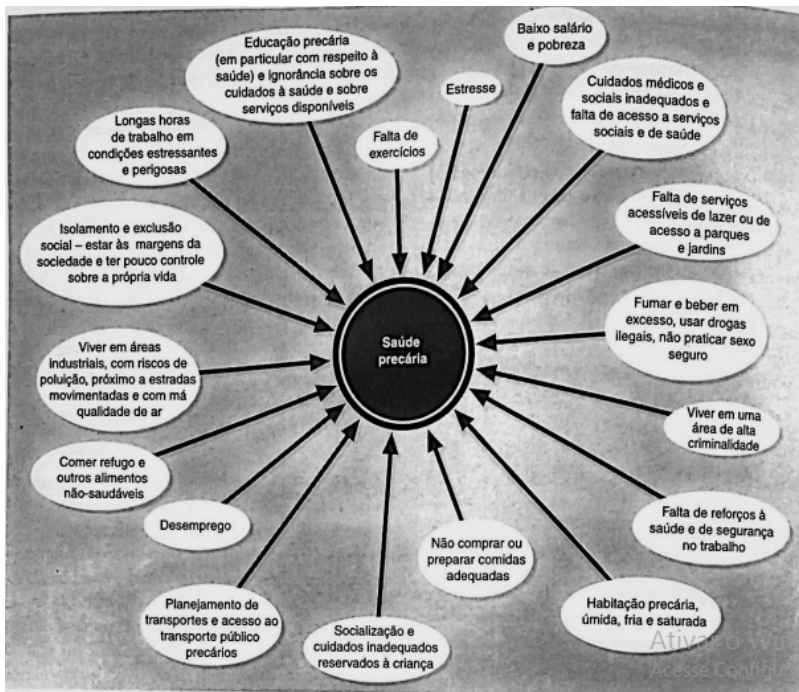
Saúde precária

Educação precária (em particular com respeito à saúde) e ignorância sobre os cuidados à saúde e sobre serviços disponíveis

Baixo salário e pobreza

Estresse

Falta de exercícios

Cuidados médicos e sociais inadequados e falta de acesso a serviços sociais e de saúde

Longas horas de trabalho em condições estressantes e perigosas

Falta de serviços acessíveis de lazer ou de acesso a parques e jardins

Isolamento e exclusão social – estar às margens da sociedade e ter pouco controle sobre a própria vida

Fumar e beber em excesso, usar drogas ilegais, não praticar sexo seguro

Viver em áreas industriais, com riscos de poluição, próximo a estradas movimentadas e com má qualidade de ar

Viver em uma área de alta criminalidade

Comer refugo e outros alimentos não-saudáveis

Falta de reforços à saúde e de segurança no trabalho

Desemprego

Não comprar ou preparar comidas adequadas

Planejamento de transportes e acesso ao transporte público precários

Socialização e cuidados inadequados reservados à criança

Habitação precária, úmida, fria e saturada

Ativar o W
Acesse Configu